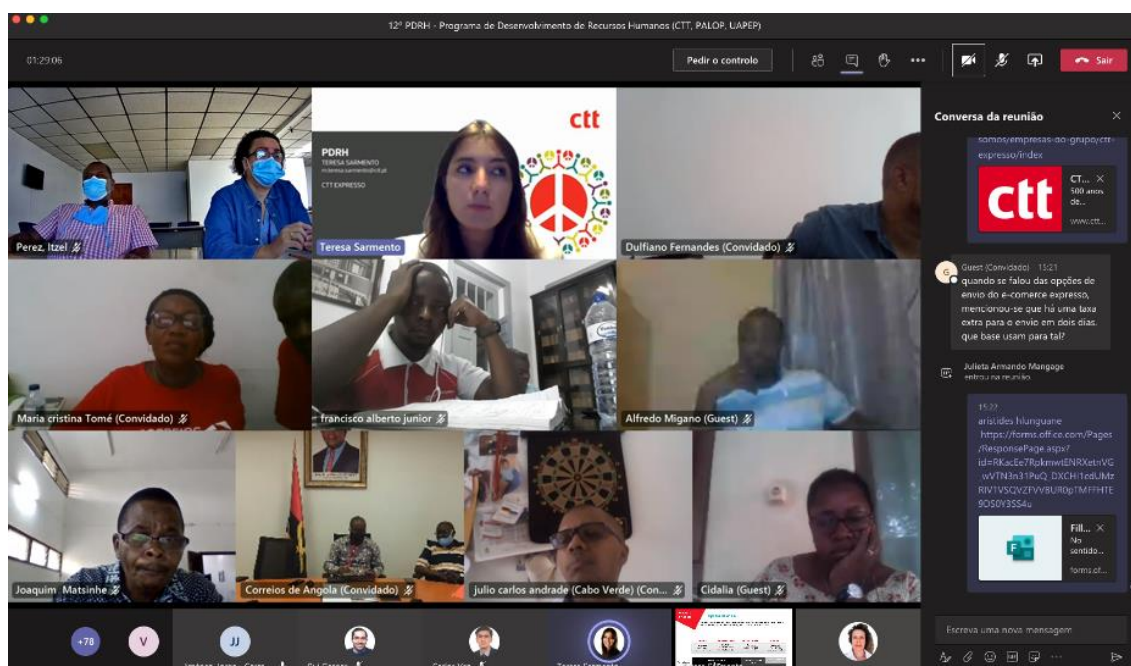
12º PDRH - Programa de Desenvolvimento de Recursos Humanos (CTT, PALOP, UAPEP)

01:29:06

Pedir o controlo

Sair

Conversa da reunião

somos/empresas-do-grupo/ctt-expresso/index

ctt

CT...
500 anos de...
www.ctt...

G
Guest (Convidado) 15:21
quando se falou das opções de envio do e-comerce expresso, mencionou-se que há uma taxa extra para o envio em dois dias. que base usam para tal?

Julieta Armando Mangage entrou na reunião

15:22
aristides hlunguane
https://forms.office.com/Pages/ResponsePage.aspx?id=RKacEe7RpkmwtENRXetnVG_wVTN3n31PuQ_DXCH1cdUMzRlV1VSQVZFVVBURDpTMFFHTE9OS0Y3SS4u

Fill...
No sentido...
forms.of...

Escreva uma nova mensagem

PDRH
TERESA SARMENTO
CTT EXPRESSO

ctt

Perez, Itzel
Teresa Sarmento
Dulfiano Fernandes (Convidado)
Maria cristina Tomé (Convidado)
francisco alberto junior
Alfredo Migano (Guest)
Joaquim Matsinhe
Correios de Angola (Convidado)
julio carlos andrade (Cabo Verde) (Con...
Cidalia (Guest)

+78
V
JJ